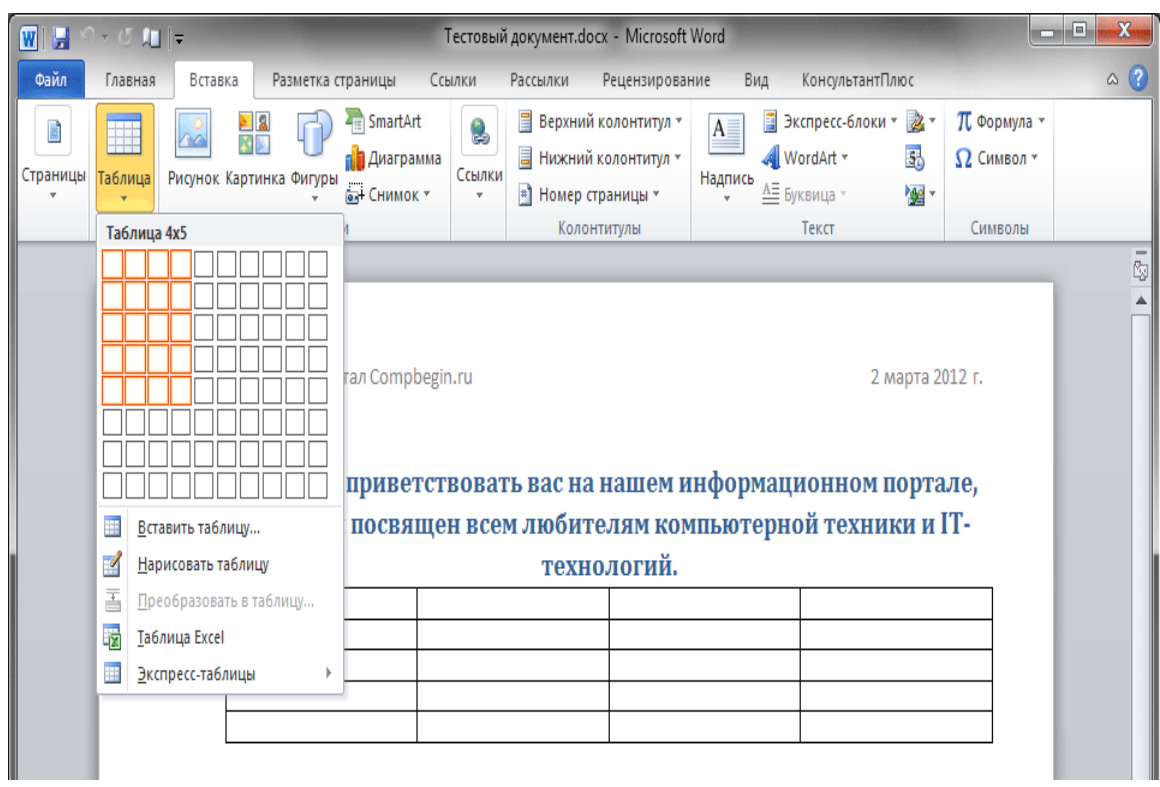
Тестовый документ.docx - Microsoft Word

Файл | Главная | Вставка | Разметка страницы | Ссылки | Рассылки | Рецензирование | Вид | КонсультантПлюс

Страницы
Таблица
Рисунок
Картинка
Фигуры
SmartArt
Диаграмма
Снимок
Ссылки
Верхний колонтитул
Нижний колонтитул
Номер страницы
Колонтитулы
Надпись
Экспресс-блоки
WordArt
Буквица
Текст
Формула
Символ
Символы

Таблица 4x5

Вставить таблицу...
Нарисовать таблицу
Преобразовать в таблицу...
Таблица Excel
Экспресс-таблицы

тал Compbegin.ru

2 марта 2012 г.

приветствовать вас на нашем информационном портале, посвящен всем любителям компьютерной техники и IT-технологий.

| | | | |
|---|---|---|---|
| | | | |
| | | | |
| | | | |
| | | | |